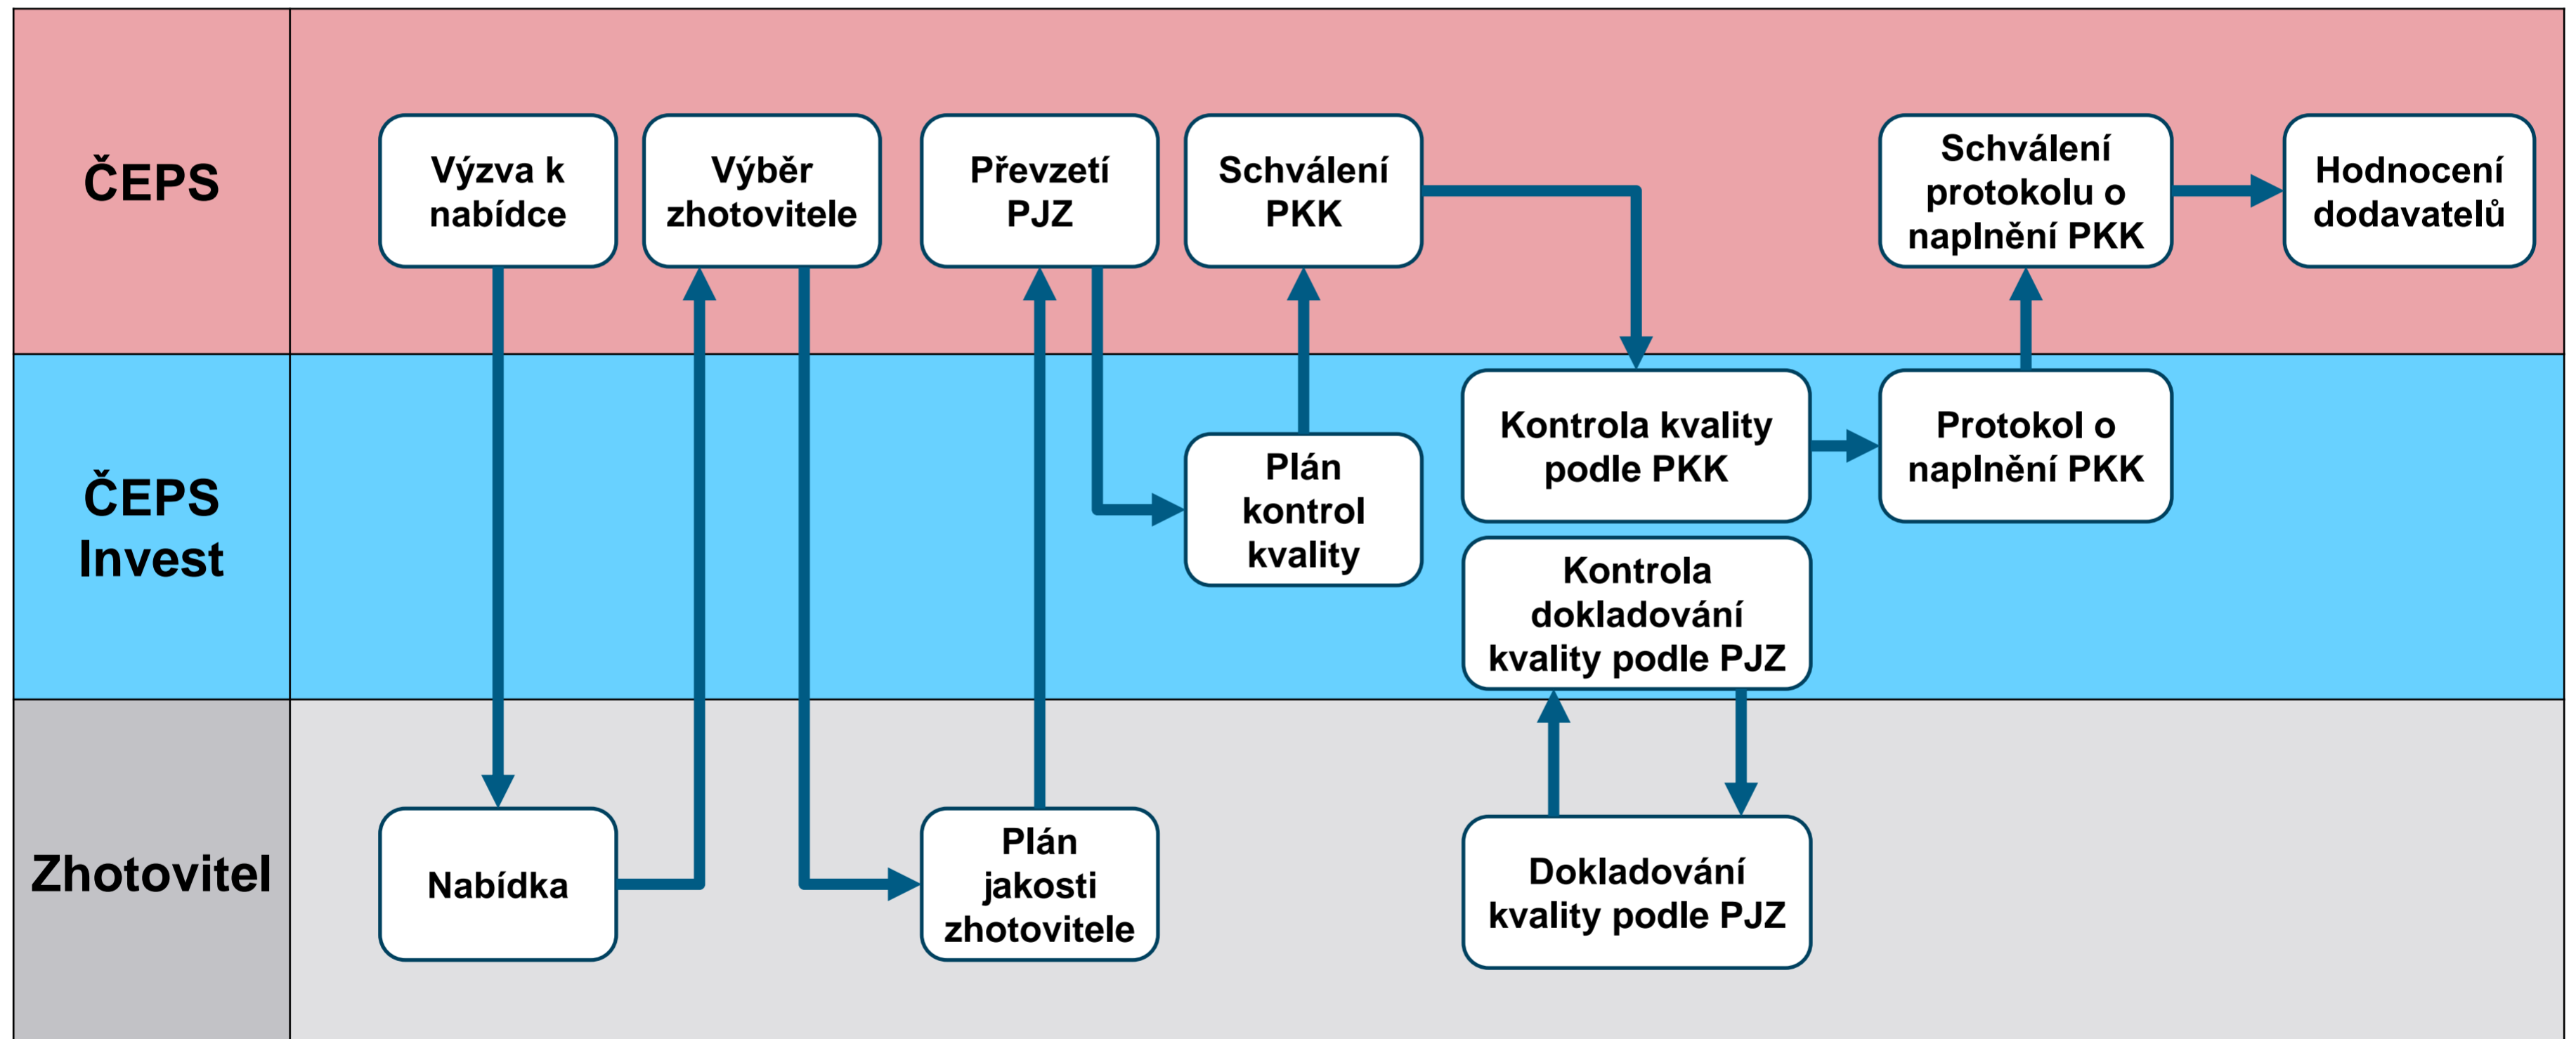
ČEPS

Výzva k nabídce

Výběr zhotovitele

Převzetí PJZ

Schválení PKK

Schválení protokolu o naplnění PKK

Hodnocení dodavatelů

ČEPS Invest

Plán kontrol kvality

Kontrola kvality podle PKK

Protokol o naplnění PKK

Kontrola dokladování kvality podle PJZ

Zhotovitel

Nabídka

Plán jakosti zhotovitele

Dokladování kvality podle PJZ